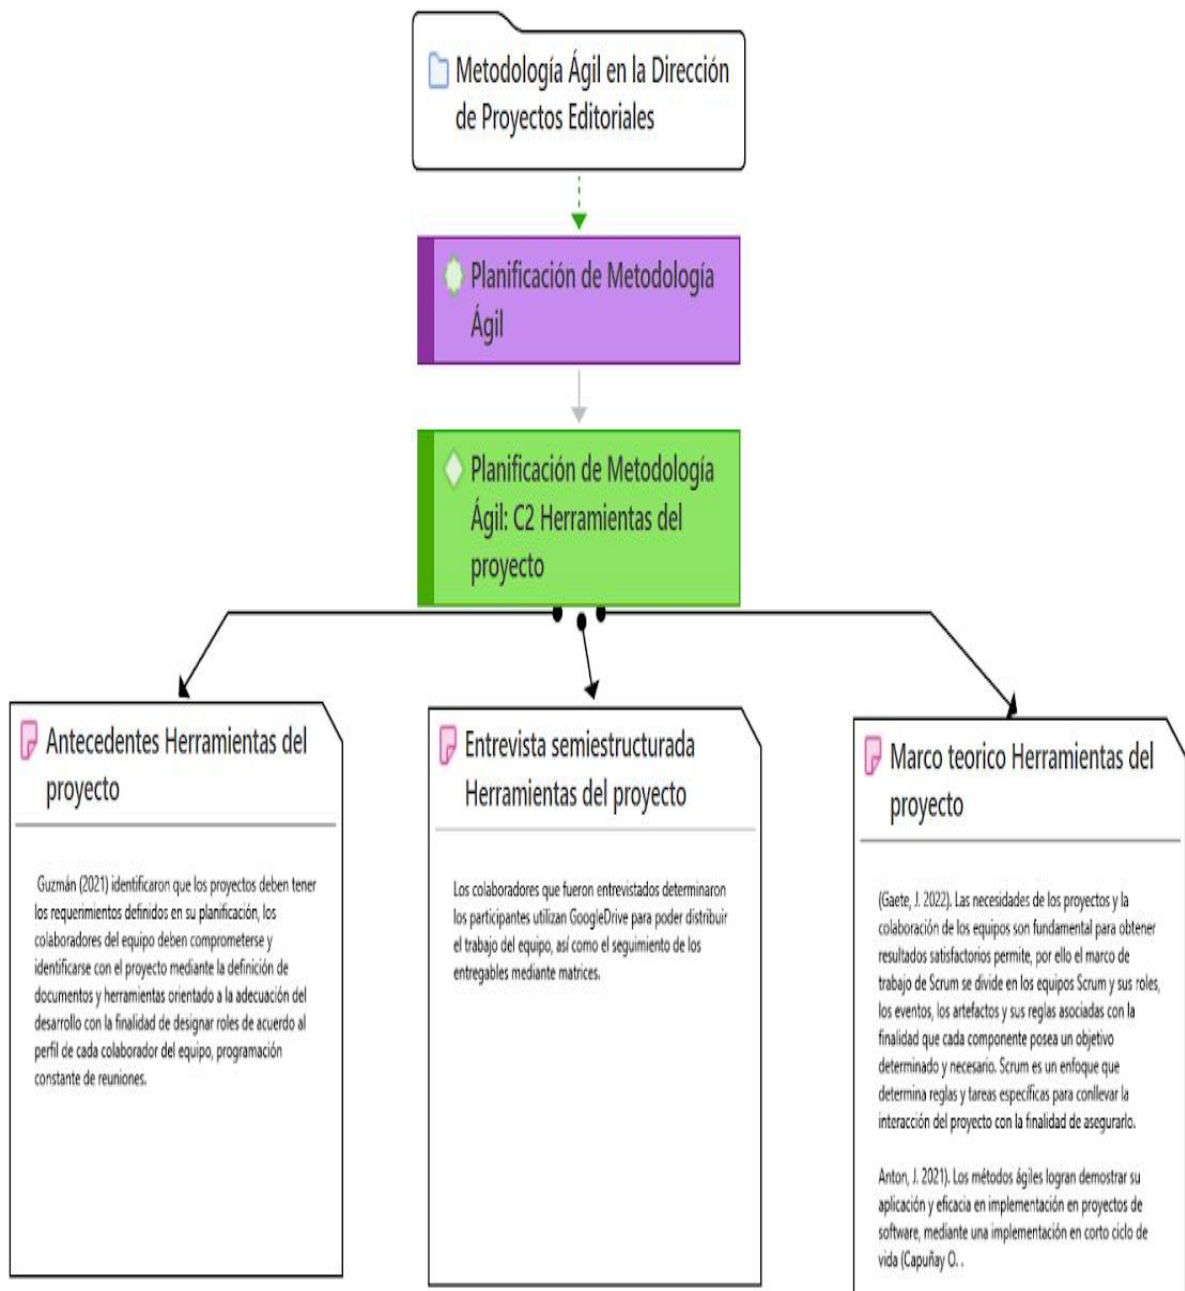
Metodología Ágil en la Dirección de Proyectos Editoriales

Planificación de Metodología Ágil

Planificación de Metodología Ágil: C2 Herramientas del proyecto

Antecedentes Herramientas del proyecto

Guzmán (2021) identificaron que los proyectos deben tener los requerimientos definidos en su planificación, los colaboradores del equipo deben comprometerse y identificarse con el proyecto mediante la definición de documentos y herramientas orientado a la adecuación del desarrollo con la finalidad de designar roles de acuerdo al perfil de cada colaborador del equipo, programación constante de reuniones.

Entrevista semiestructurada Herramientas del proyecto

Los colaboradores que fueron entrevistados determinaron los participantes utilizan GoogleDrive para poder distribuir el trabajo del equipo, así como el seguimiento de los entregables mediante matrices.

Marco teorico Herramientas del proyecto

(Gaete, J. 2022). Las necesidades de los proyectos y la colaboración de los equipos son fundamental para obtener resultados satisfactorios permite, por ello el marco de trabajo de Scrum se divide en los equipos Scrum y sus roles, los eventos, los artefactos y sus reglas asociadas con la finalidad que cada componente posea un objetivo determinado y necesario. Scrum es un enfoque que determina reglas y tareas específicas para conllevar la interacción del proyecto con la finalidad de asegurarlo.

Anton, J. 2021). Los métodos ágiles logran demostrar su aplicación y eficacia en implementación en proyectos de software, mediante una implementación en corto ciclo de vida (Capuñay O. .